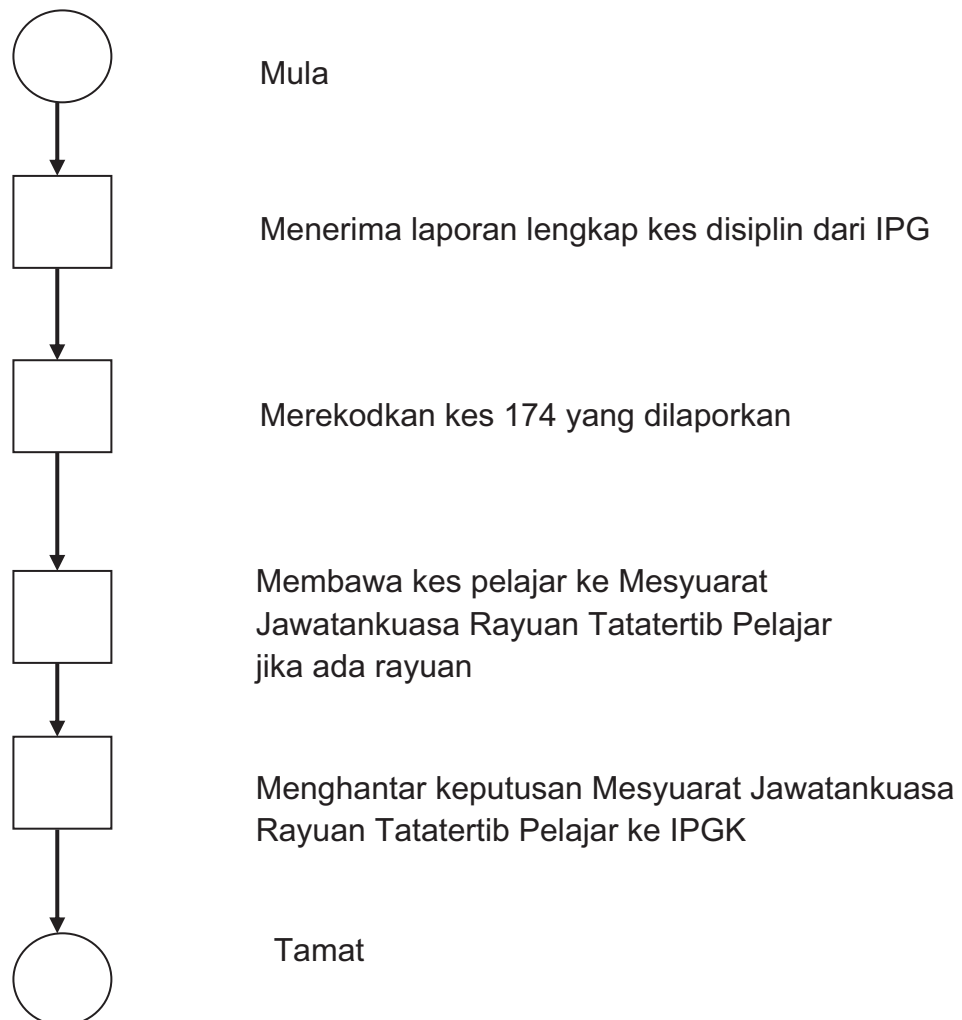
Mula

Menerima laporan lengkap kes disiplin dari IPG

Merekodkan kes 174 yang dilaporkan

Membawa kes pelajar ke Mesyuarat Jawatankuasa Rayuan Tatatertib Pelajar jika ada rayuan

Menghantar keputusan Mesyuarat Jawatankuasa Rayuan Tatatertib Pelajar ke IPGK

Tamat